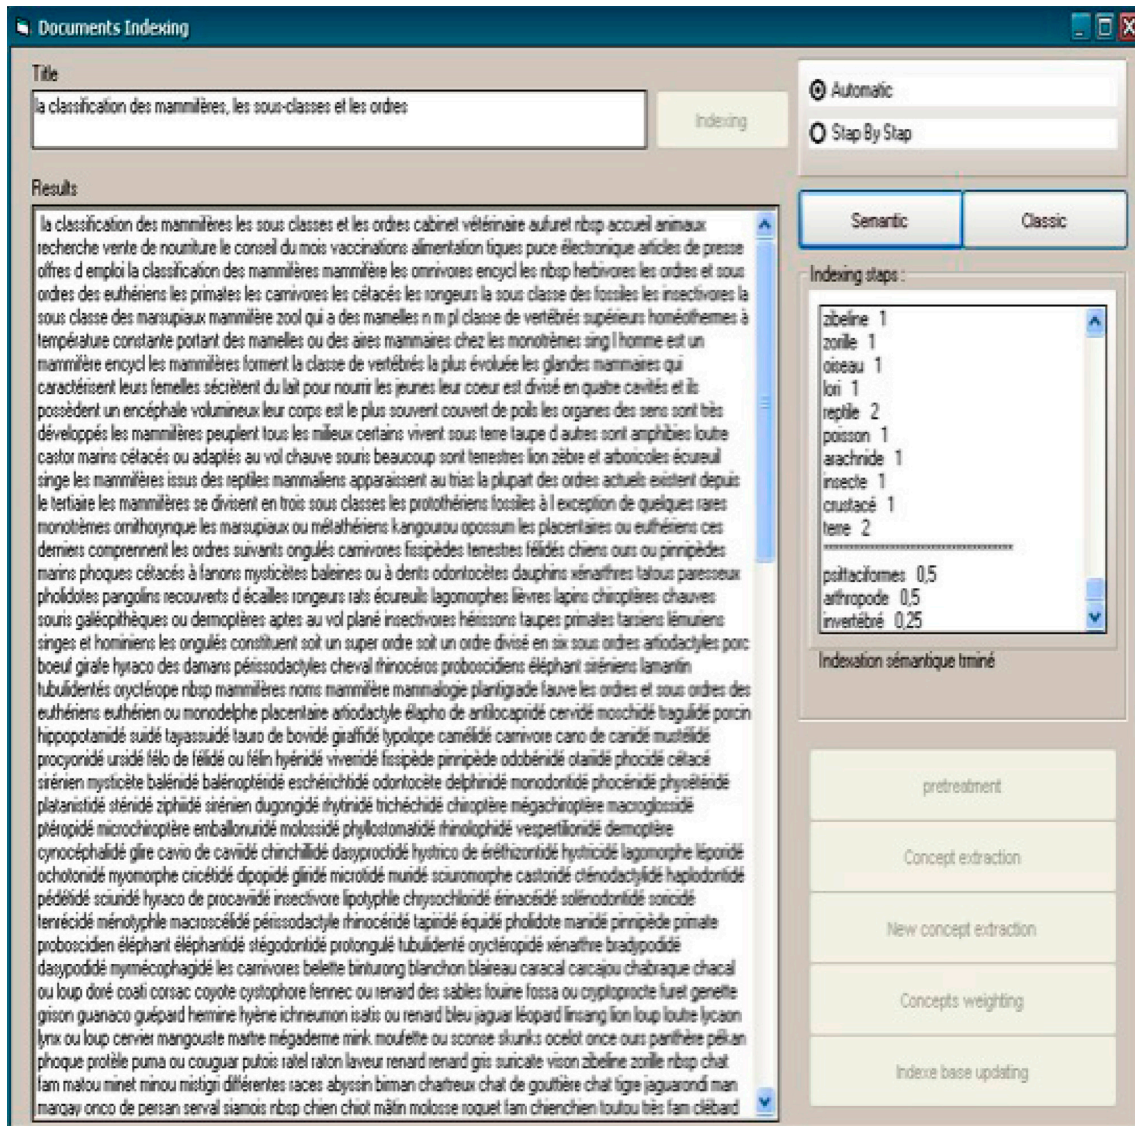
Documents Indexing

Title

la classification des mammifères, les sous-classes et les ordres

Indexing

Automatic

Stap By Stap

Results

la classification des mammifères les sous classes et les ordres cabinet vétérinaire auturet nbsp accueil animaux recherche vente de nourriture le conseil du mois vaccinations alimentation tiques puce électronique articles de presse offres d emploi la classification des mammifères mammifère les omnivores encycl les nbsp herbivores les ordres et sous ordres des euthériens les primates les carnivores les cétacés les rongeurs la sous classe des fossiles les insectivores la sous classe des marsupiaux mammifère zool qui a des mamelles n m pl classe de vertébrés supérieurs homéothermes à température constante portant des mamelles ou des aires mammaires chez les monotrèmes sing l homme est un mammifère encycl les mammifères forment la classe de vertébrés la plus évoluée les glandes mammaires qui caractérisent leurs femelles sécrètent du lait pour nourrir les jeunes leur coeur est divisé en quatre cavités et ils possèdent un encéphale volumineux leur corps est le plus souvent couvert de poils les organes des sens sont très développés les mammifères peuplent tous les milieux certains vivent sous terre taupe d autres sont amphibies loutre castor marins cétacés ou adaptés au vol chauve souris beaucoup sont terrestres lion zèbre et arboricoles écureuil singe les mammifères issus des reptiles mammaliens apparaissent au trias la plupart des ordres actuels existent depuis le tertiaire les mammifères se divisent en trois sous classes les protothériens fossiles à l exception de quelques rares monotrèmes ornithorynque les marsupiaux ou métathériens kangourou opossum les placentaires ou euthériens ces derniers comprennent les ordres suivants ongulés carnivores fissipèdes terrestres félidés chiens ours ou pinnipèdes marins phoques cétacés à fanons mysticètes baleines ou à dents odontocètes dauphins xénarthres tatous paresseux pholidotes pangolins recouverts d écailles rongeurs rats écureuils lagomorphes lièvres lapins chiroptères chauves souris galéopithèques ou dermoptères aptes au vol plané insectivores hérissons taupes primates tarsiens lémuriens singes et hominiens les ongulés constituent soit un super ordre soit un ordre divisé en six sous ordres artiodactyles porc boeuf girafe hyraco des damans périssodactyles cheval rhinocéros proboscidiens éléphant siréniens lamantin tubulidentés oryctérope nbsp mammifères noms mammifère mammalogie plantigrade fauve les ordres et sous ordres des euthériens euthérien ou monodelphe placentaire artiodactyle élapho de antilocapridé cervidé moschidé tragulidé porcin hippopotamidé suidé tayassuidé tauro de bovidé giraffidé typolope camélidé carnivore cano de canidé mustélidé procyonidé ursidé félo de félidé ou félin hyénidé viverridé fissipède pinnipède odobénidé otariidé phocidé cétacé sirénien mysticète balénidé balénoptéridé eschrichtiidé odontocète delphinidé monodontidé phocénidé physétéridé platanistidé sténidé ziphiidé sirénien dugongidé rhytinidé trichéchidé chiroptère mégachiroptère macroglossidé ptéropidé microchiroptère emballonuridé molossidé phyllostomatidé rhinolophidé vespertilionidé dermoptère cynocéphalidé glire cavio de caviidé chinchillidé dasyproctidé hystrico de éréthizontidé hystricidé lagomorphe léporidé ochotonidé myomorphe cricétidé dipopidé gliridé microtidé muridé sciuromorphe castoridé cténodactylidé haplodontidé pédétidé sciuridé hyraco de procaviidé insectivore lipotyphle chrysochloridé érinacéidé solénodontidé soricidé tenrécidé ménotyphle macroscélidé périssodactyle rhinocéridé tapiridé équidé pholidote manidé pinnipède primate proboscidien éléphant éléphantidé stégodontidé protongulé tubulidenté oryctéropidé xénarthre bradypodidé dasypodidé myrmécophagidé les carnivores belette binturong blanchon blaireau caracal carcajou chabraque chacal ou loup doré coati corsac coyote cystophore fennec ou renard des sables fouine fossa ou cryptoprocte furet genette grison guanaco guépard hermine hyène ichneumon isatis ou renard bleu jaguar léopard linsang lion loup loutre lycaon lynx ou loup cervier mangouste martre mégaderme mink moufette ou sconse skunks ocelot once ours panthère pékan phoque protèle puma ou couguar putois ratel raton laveur renard renard gris suricate vison zibeline zorille nbsp chat fam matou minet minou mistigri différentes races abyssin birman chartreux chat de gouttière chat tigre jaguarondi man margay onco de persan serval siamois nbsp chien chiot mâtin molosse roquet fam chienchien toutou très fam clébard

Semantic

Classic

Indexing staps :

zibeline 1
zorille 1
oiseau 1
lori 1
reptile 2
poisson 1
arachnide 1
insecte 1
crustacé 1
terre 2
**********************************
psittaciformes 0,5
arthropode 0,5
invertébré 0,25

Indexation sémantique trminé

pretreatment

Concept extraction

New concept extraction

Concepts weighting

Indexe base updating